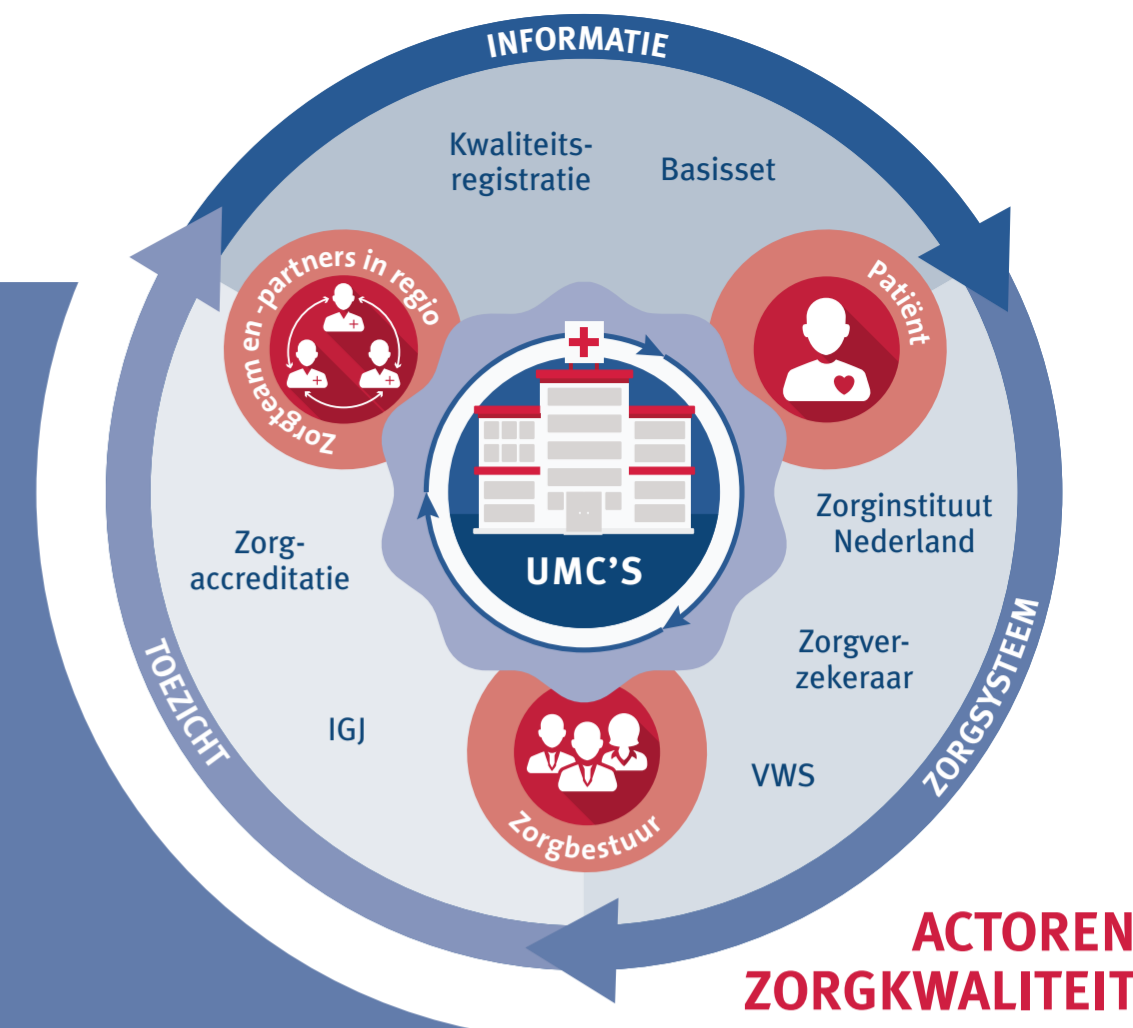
INFORMATIE

Kwaliteitsregistratie

Basisset

Zorgteam en -partners in regio

Patiënt

UMC'S

Zorginstituut Nederland

Zorgaccreditatie

Zorgverzekeraar

TOEZICHT

IGJ

Zorgbestuur

VWS

ZORGSYSTEEM

ACTOREN ZORGKWALITEIT